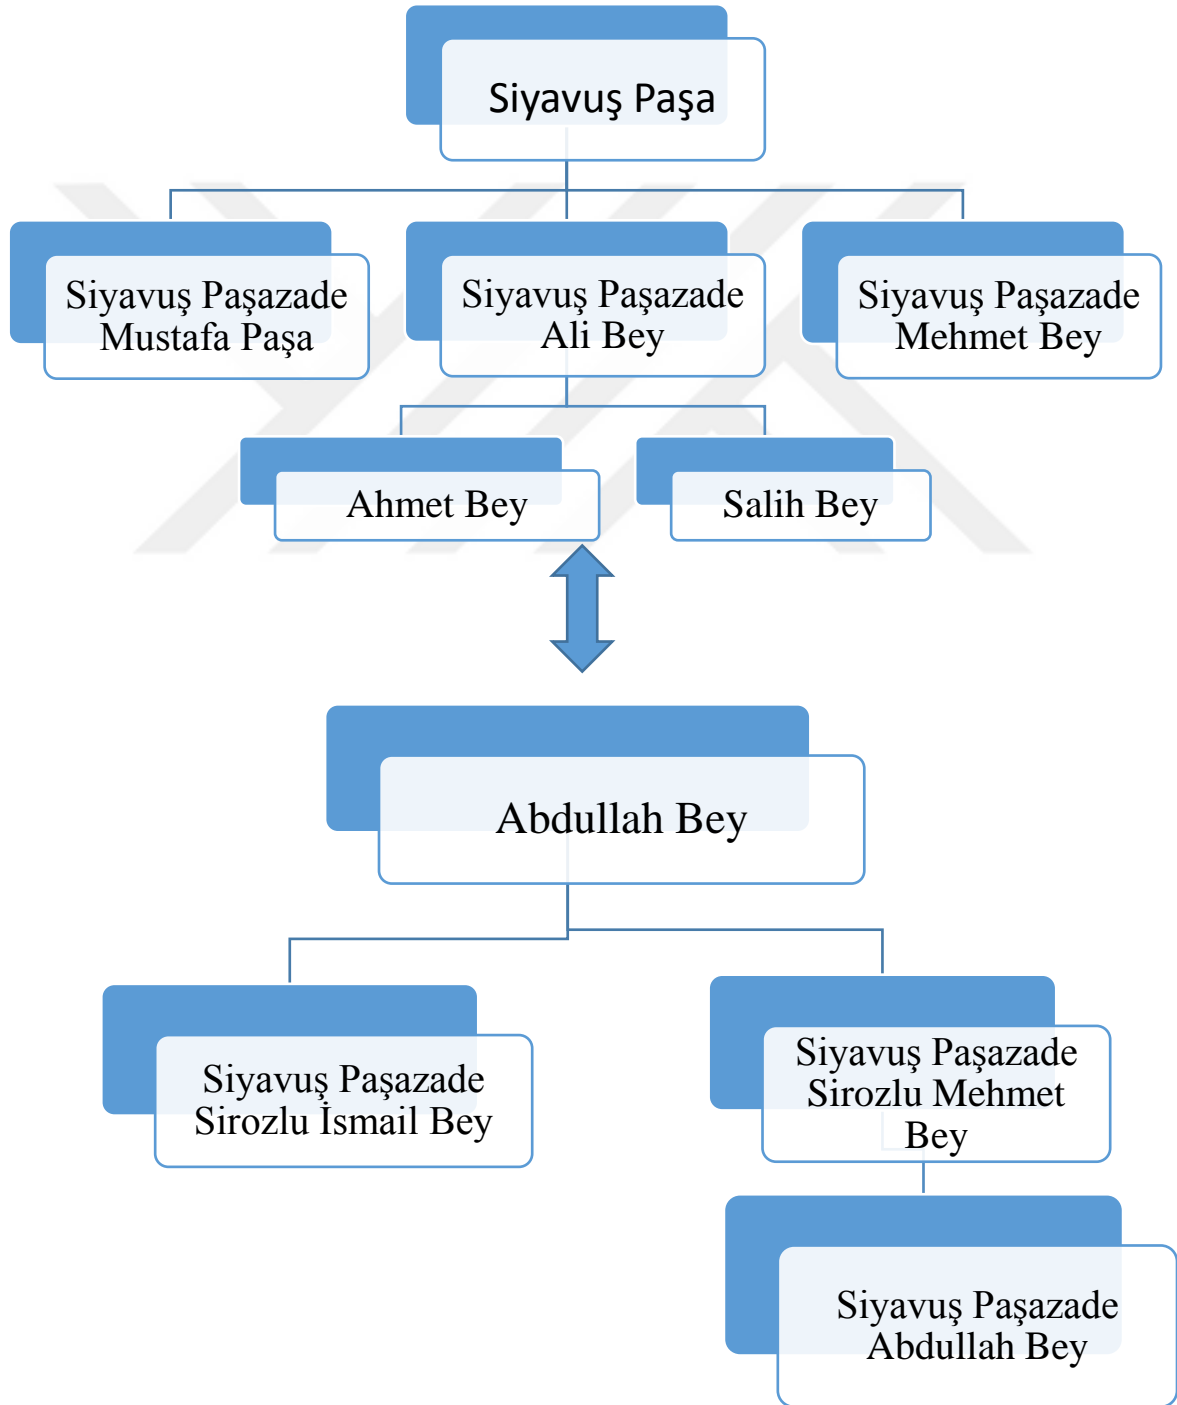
Siyavuş Paşa

Siyavuş Paşazade Mustafa Paşa

Siyavuş Paşazade Ali Bey

Siyavuş Paşazade Mehmet Bey

Ahmet Bey

Salih Bey

Abdullah Bey

Siyavuş Paşazade Sirozlu İsmail Bey

Siyavuş Paşazade Sirozlu Mehmet Bey

Siyavuş Paşazade Abdullah Bey